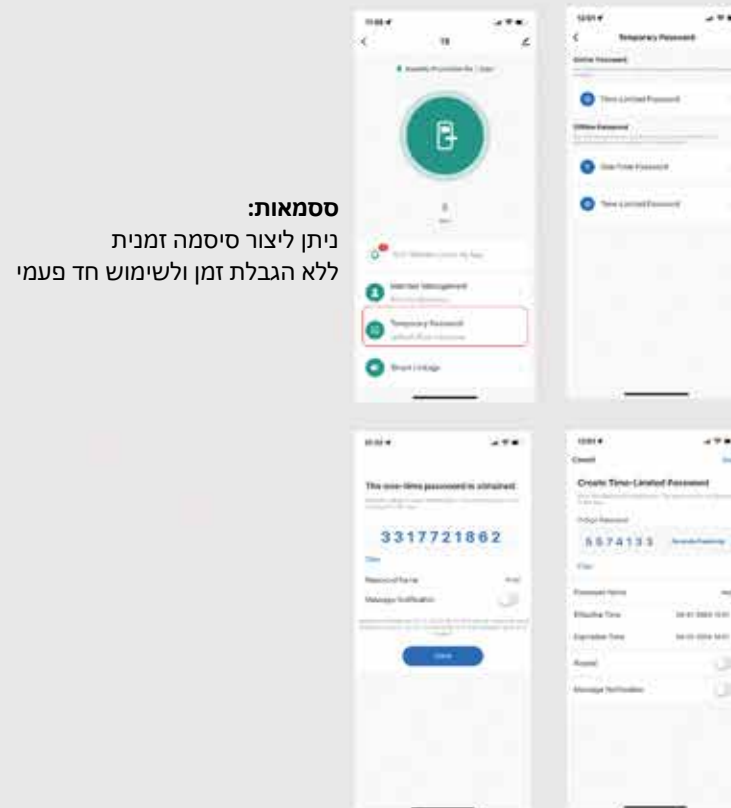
ססמאות:
ניתן ליצור סיסמה זמנית ללא הגבלת זמן ולשימוש חד פעמי

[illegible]
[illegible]
Temporary Password
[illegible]

Temporary Password
Online Password
Time-Limited Password
Offline Password
One-Time Password
Time-Limited Password

The one-time password is obtained
3317721862
Copy
Password Name
Message Notification
Done

Cancel
Create Time-Limited Password
5574133
Copy
Password Name
Effective Time
Expiration Time
Repeat
Message Notification